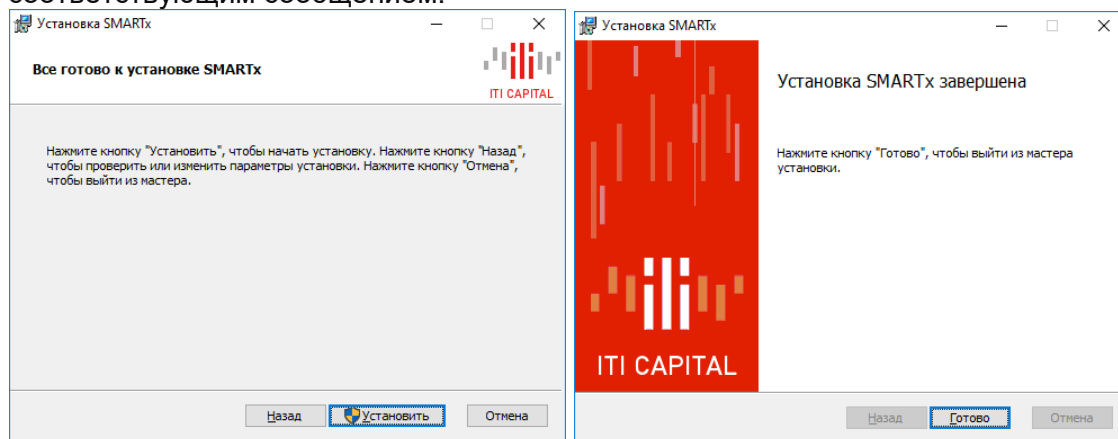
Установка SMARTx

Все готово к установке SMARTx

ITI CAPITAL

Нажмите кнопку "Установить", чтобы начать установку. Нажмите кнопку "Назад", чтобы проверить или изменить параметры установки. Нажмите кнопку "Отмена", чтобы выйти из мастера.

Назад | Установить | Отмена

Установка SMARTx

ITI CAPITAL

Установка SMARTx завершена

Нажмите кнопку "Готово", чтобы выйти из мастера установки.

Назад | Готово | Отмена